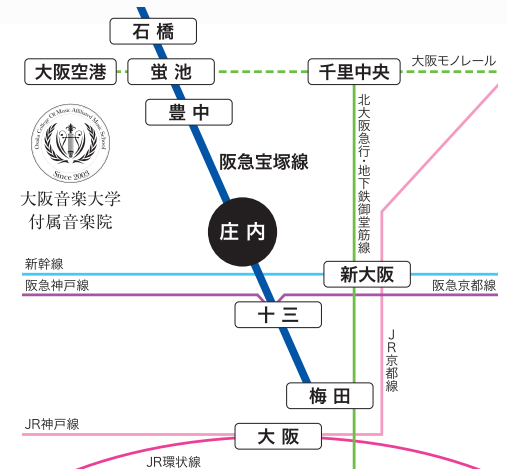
石橋

大阪空港

蛍池

千里中央

大阪モノレール

豊中

Osaka College Of Music Affiliated Music School

Since 2003

大阪音楽大学
付属音楽院

阪急宝塚線

北大阪急行・地下鉄御堂筋線

庄内

新幹線

新大阪

阪急神戸線

阪急京都線

十三

JR京都線

梅田

JR神戸線

大阪

JR環状線